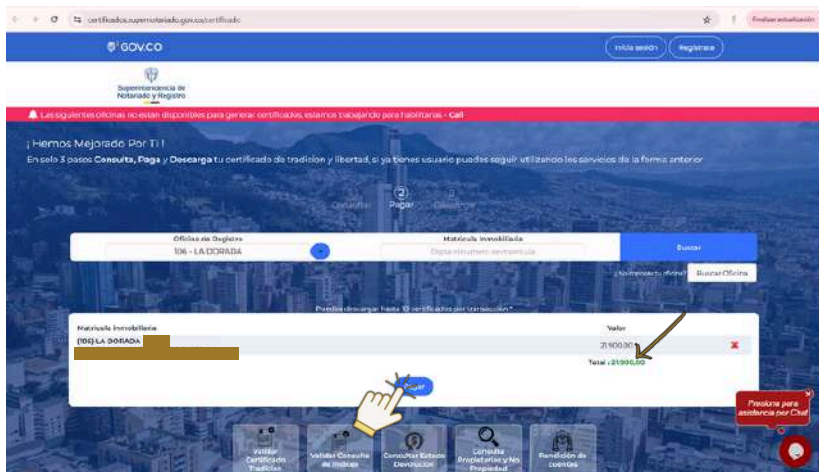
certificados.supernotariado.gov.co/certificado

Finalizar actualización

GOV.CO

Inicia sesión

Registrarse

Superintendencia de Notariado y Registro

Las siguientes oficinas no están disponibles para generar certificados, estamos trabajando para habilitarlas - Cali

¡ Hemos Mejorado Por Ti !

En solo 3 pasos Consulta, Paga y Descarga tu certificado de tradición y libertad, si ya tienes usuario puedes seguir utilizando los servicios de la forma anterior

Consultar

2
Pagar

3
Descargar

Oficina de Registro

106 - LA DORADA

Matrícula Inmobiliaria

Digite el número de matrícula

Buscar

¿No conoce tu oficina?

Buscar Oficina

Puedes descargar hasta 10 certificados por transacción*

Matrícula Inmobiliaria

Valor

(106) LA DORADA

21.900,00

Total : 21.900,00

Pagar

Presiona para asistencia por Chat

Validar Certificado Tradición

Validar Consulta de Índices

Consultar Estado Devolución

Consulta Propietarios y No Propiedad

Rendición de cuentas